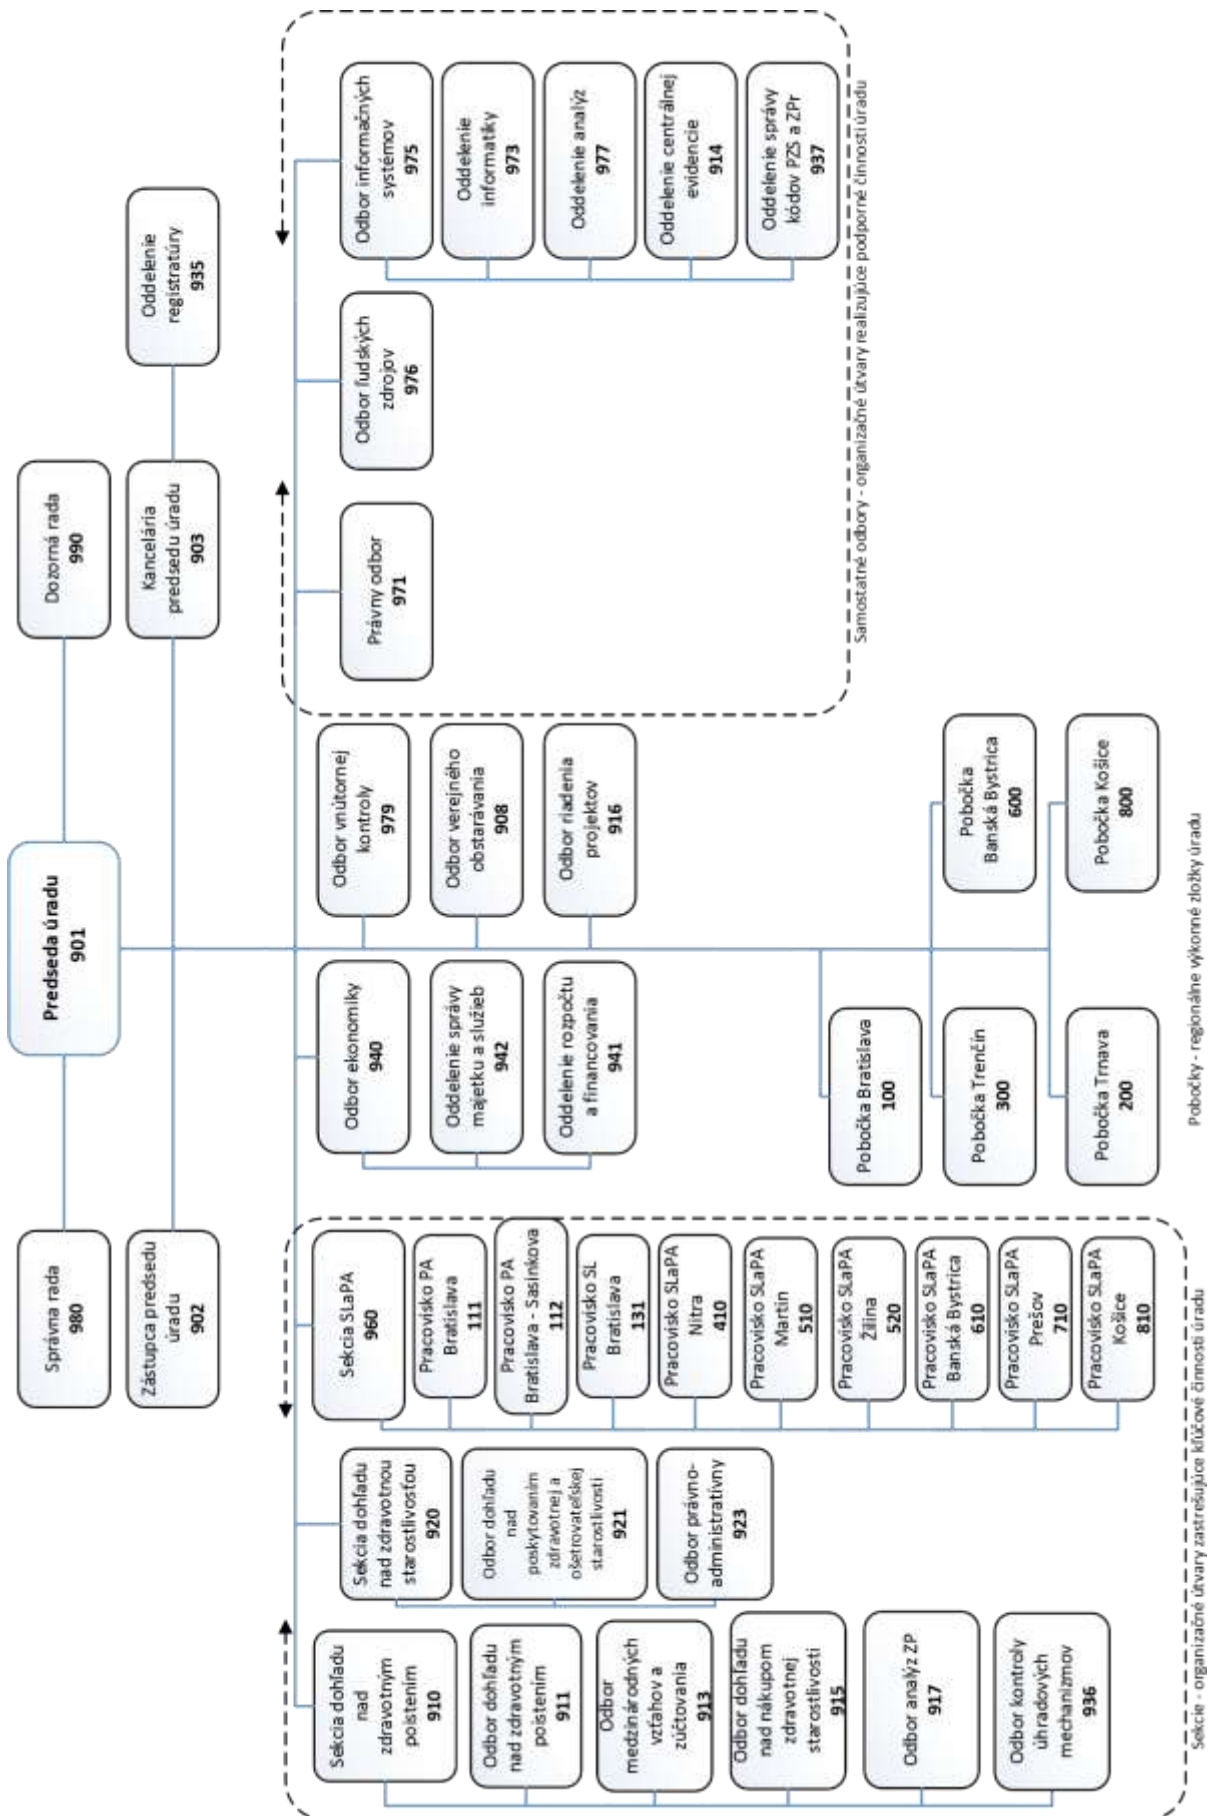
Predseda úradu
901

Dozorná rada
990

Kancelária predsedu úradu
903

Oddelenie registratúry
935

Správna rada
980

Zástupca predsedu úradu
902

Odbor informačných systémov
975

Oddelenie informatiky
973

Oddelenie analýz
977

Oddelenie centrálnej evidencie
914

Oddelenie správy kódov PZS a ZPr
937

Odbor ľudských zdrojov
976

Právny odbor
971

Samostatné odbory - organizačné útvary realizujúce podporné činnosti úradu

Odbor vnútornej kontroly
979

Odbor verejného obstarávania
908

Odbor riadenia projektov
916

Odbor ekonomiky
940

Oddelenie správy majetku a služieb
942

Oddelenie rozpočtu a financovania
941

Pobočka Bratislava
100

Pobočka Trenčín
300

Pobočka Trnava
200

Pobočka Banská Bystrica
600

Pobočka Košice
800

Pobočky - regionálne výkonné zložky úradu

Sekcia SLaPA
960

Pracovisko PA Bratislava
111

Pracovisko PA Bratislava - Sasinkova
112

Pracovisko SL Bratislava
131

Pracovisko SLaPA Nitra
410

Pracovisko SLaPA Martin
510

Pracovisko SLaPA Žilina
520

Pracovisko SLaPA Banská Bystrica
610

Pracovisko SLaPA Prešov
710

Pracovisko SLaPA Košice
810

Sekcia dohľadu nad zdravotnou starostlivosťou
920

Odbor dohľadu nad poskytovaním zdravotnej a ošetrovateľskej starostlivosti
921

Odbor právno-administratívny
923

Sekcia dohľadu nad zdravotným poistením
910

Odbor dohľadu nad zdravotným poistením
911

Odbor medzinárodných vzťahov a zúčtovania
913

Odbor dohľadu nad nákupom zdravotnej starostlivosti
915

Odbor analýz ZP
917

Odbor kontroly úhradových mechanizmov
936

Sekcie - organizačné útvary zastrešujúce kľúčové činnosti úradu